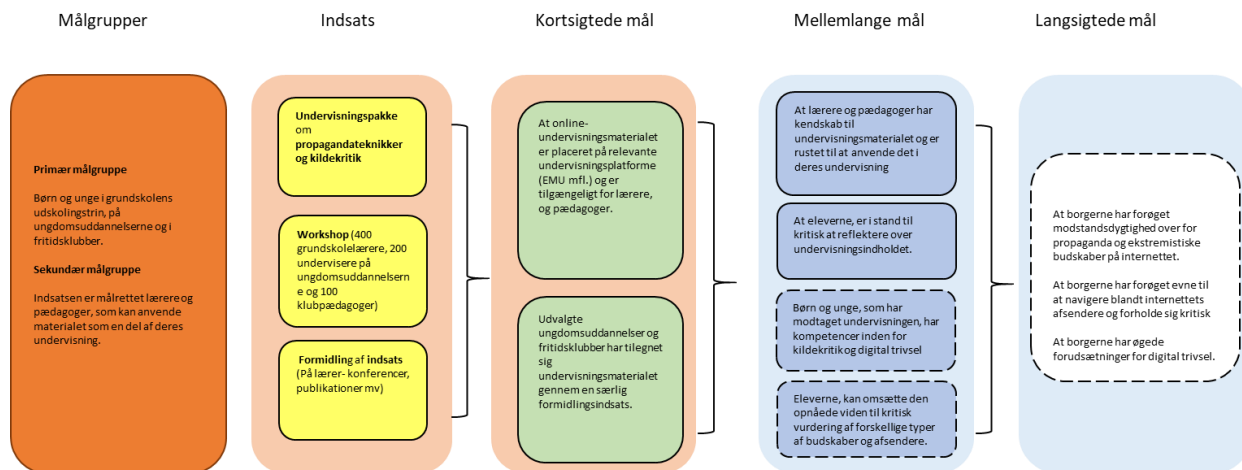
Målgrupper

Indsats

Kortsigtede mål

Mellemlange mål

Langsigtede mål

Primær målgruppe

Børn og unge i grundskolens udskolingstrin, på ungdomsuddannelserne og i fritidsklubber.

Sekundær målgruppe

Indsatsen er målrettet lærere og pædagoger, som kan anvende materialet som en del af deres undervisning.

Undervisningspakke om propagandateknikker og kildekritik

Workshop (400 grundskolelærere, 200 undervisere på ungdomsuddannelserne og 100 klubpædagoger)

Formidling af indsats (På lærer- konferencer, publikationer mv)

At online-undervisningsmaterialet er placeret på relevante undervisningsplatforme (EMU mfl.) og er tilgængeligt for lærere, og pædagoger.

Udvalgte ungdomsuddannelser og fritidsklubber har tilegnet sig undervisningsmaterialet gennem en særlig formidlingsindsats.

At lærere og pædagoger har kendskab til undervisningsmaterialet og er rustet til at anvende det i deres undervisning

At eleverne, er i stand til kritisk at reflektere over undervisningsindholdet.

Børn og unge, som har modtaget undervisningen, har kompetencer inden for kildekritik og digital trivsel

Eleverne, kan omsætte den opnåede viden til kritisk vurdering af forskellige typer af budskaber og afsendere.

At borgerne har forøget modstandsdygtighed over for propaganda og ekstremistiske budskaber på internettet.

At borgerne har forøget evne til at navigere blandt internettets afsendere og forholde sig kritisk

At borgerne har øgede forudsætninger for digital trivsel.